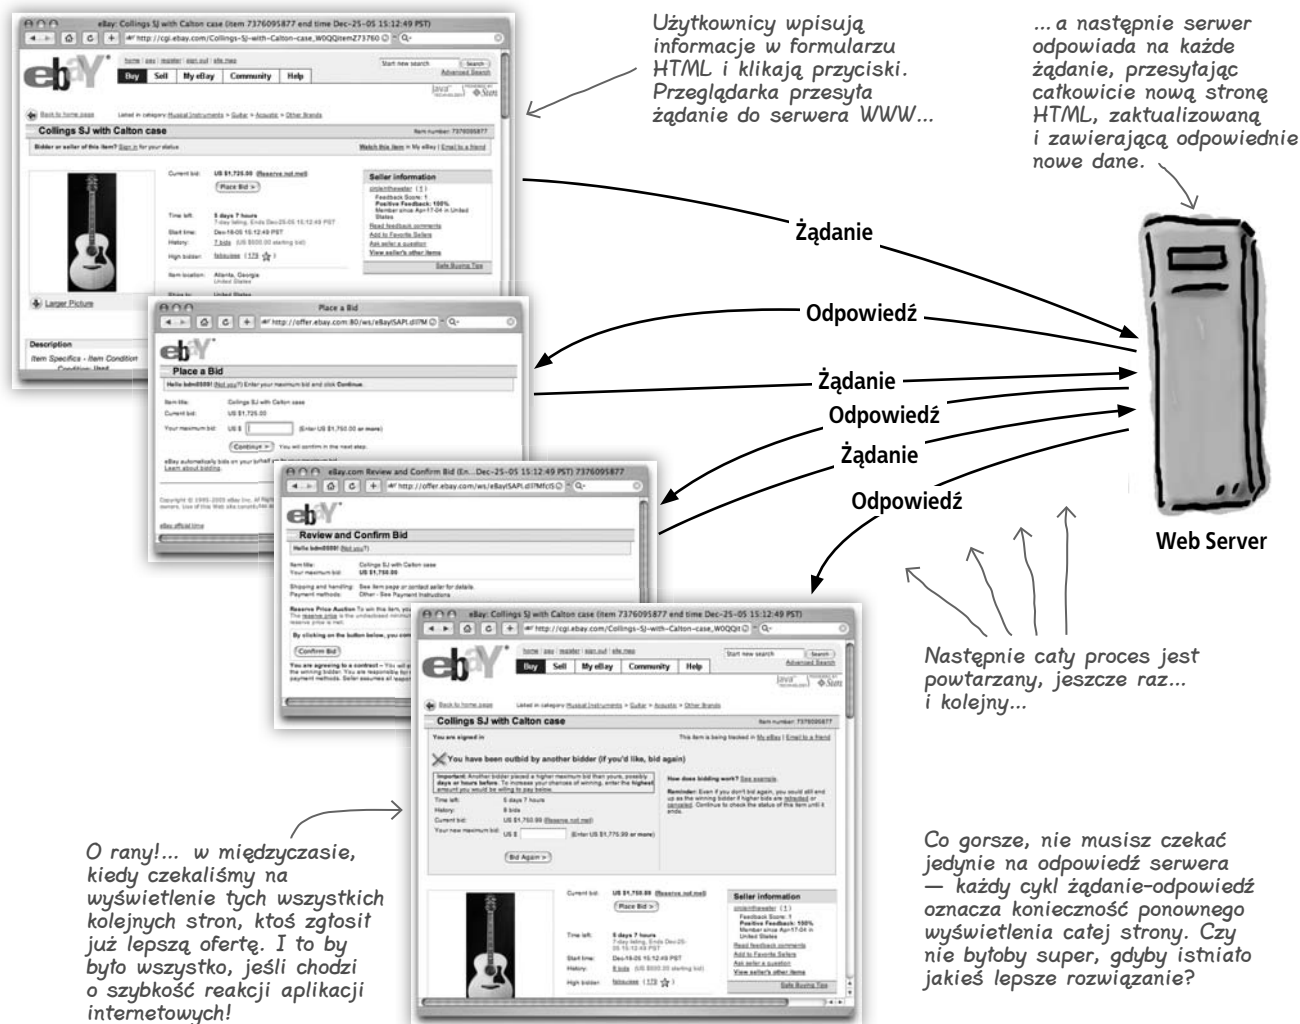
Użytkownicy wpisują informacje w formularzu HTML i klikają przyciski. Przeglądarka przesyła żądanie do serwera WWW...

...a następnie serwer odpowiada na każde żądanie, przesyłając całkowicie nową stronę HTML, zaktualizowaną i zawierającą odpowiednie nowe dane.

eBay: Collings SJ with Calton case (item 7376095877 end time Dec-25-05 15:12:49 PST)

Collings SJ with Calton case

Żądanie

Odpowiedź

Place a Bid

Żądanie

Odpowiedź

Żądanie

Odpowiedź

eBay.com Review and Confirm Bid

Review and Confirm Bid

Web Server

eBay: Collings SJ with Calton case (item 7376095877 end time Dec-25-05 15:12:49 PST)

Collings SJ with Calton case

You have been outbid by another bidder (if you'd like, bid again)

Następnie cały proces jest powtarzany, jeszcze raz... i kolejny...

O rany!... w międzyczasie, kiedy czekaliśmy na wyświetlenie tych wszystkich kolejnych stron, ktoś zgłosił już lepszą ofertę. I to by było wszystko, jeśli chodzi o szybkość reakcji aplikacji internetowych!

Co gorsze, nie musisz czekać jedynie na odpowiedź serwera — każdy cykl żądanie-odpowiedź oznacza konieczność ponownego wyświetlenia całej strony. Czy nie byłoby super, gdyby istniało jakieś lepsze rozwiązanie?